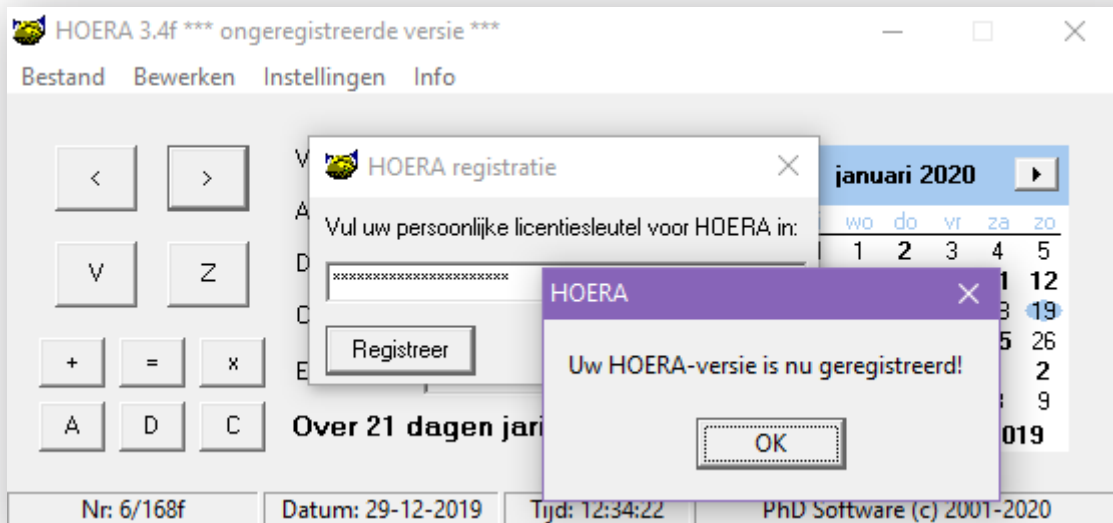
HOERA 3.4f *** ongeregistreerde versie ***

Bestand Bewerken Instellingen Info

< >

V Z

+ = x

A D C

V

A

D

C

E

Over 21 dagen jari

HOERA registratie

Vul uw persoonlijke licentiesleutel voor HOERA in:

**********************

Registreer

januari 2020

wo do vr za zo

1 2 3 4 5

1 12

3 19

5 26

2

3 9

019

HOERA

Uw HOERA-versie is nu geregistreerd!

OK

Nr: 6/168f | Datum: 29-12-2019 | Tijd: 12:34:22 | PhD Software (c) 2001-2020